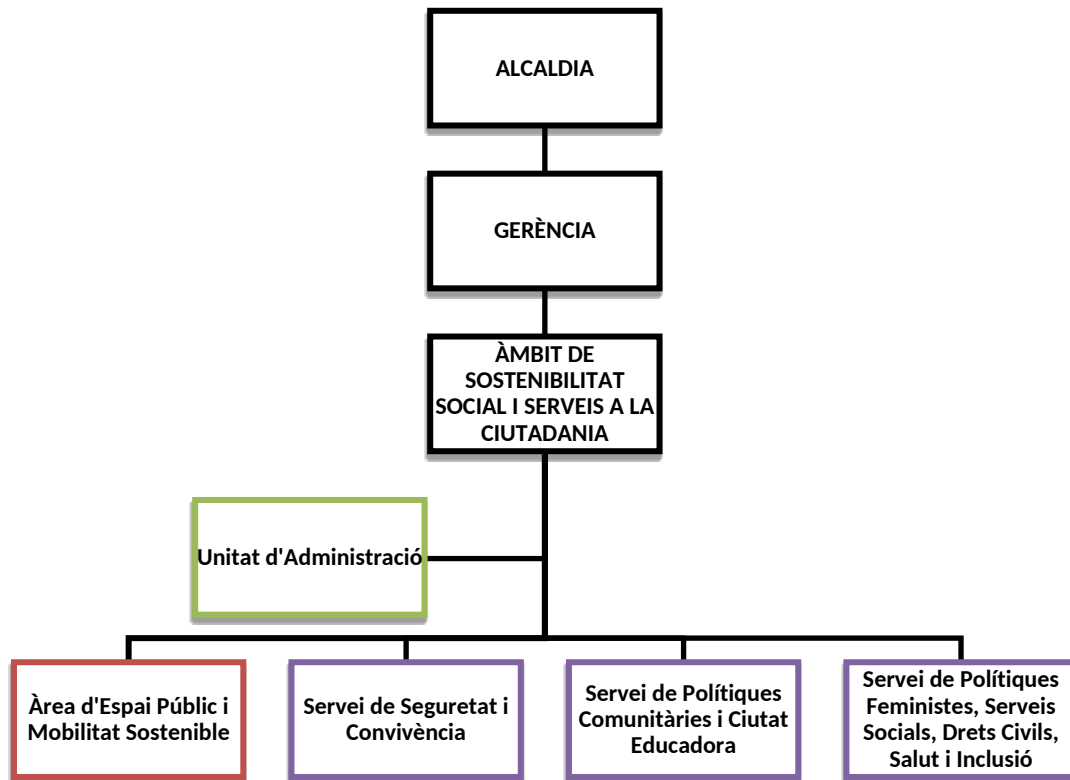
ALCALDIA

GERÈNCIA

ÀMBIT DE SOSTENIBILITAT SOCIAL I SERVEIS A LA CIUTADANIA

Unitat d'Administració

Àrea d'Espai Públic i Mobilitat Sostenible

Servei de Seguretat i Convivència

Servei de Polítiques Comunitàries i Ciutat Educadora

Servei de Polítiques Feministes, Serveis Socials, Drets Civils, Salut i Inclusió